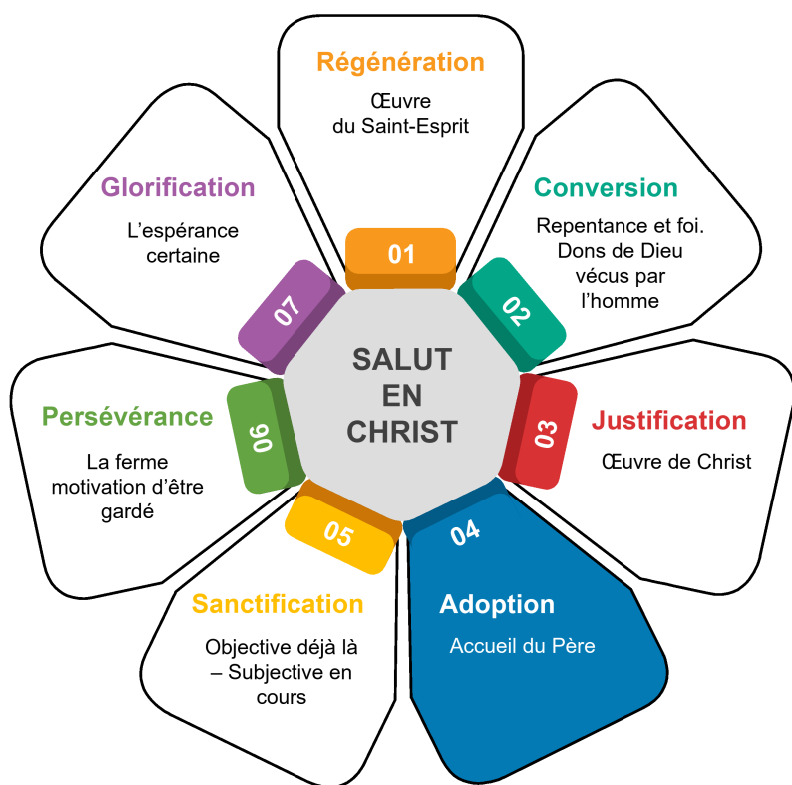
SALUT EN CHRIST

01
Régénération
Œuvre du Saint-Esprit

02
Conversion
Repentance et foi. Dons de Dieu vécus par l'homme

03
Justification
Œuvre de Christ

04
Adoption
Accueil du Père

05
Sanctification
Objective déjà là – Subjective en cours

06
Persévérance
La ferme motivation d'être gardé

07
Glorification
L'espérance certaine